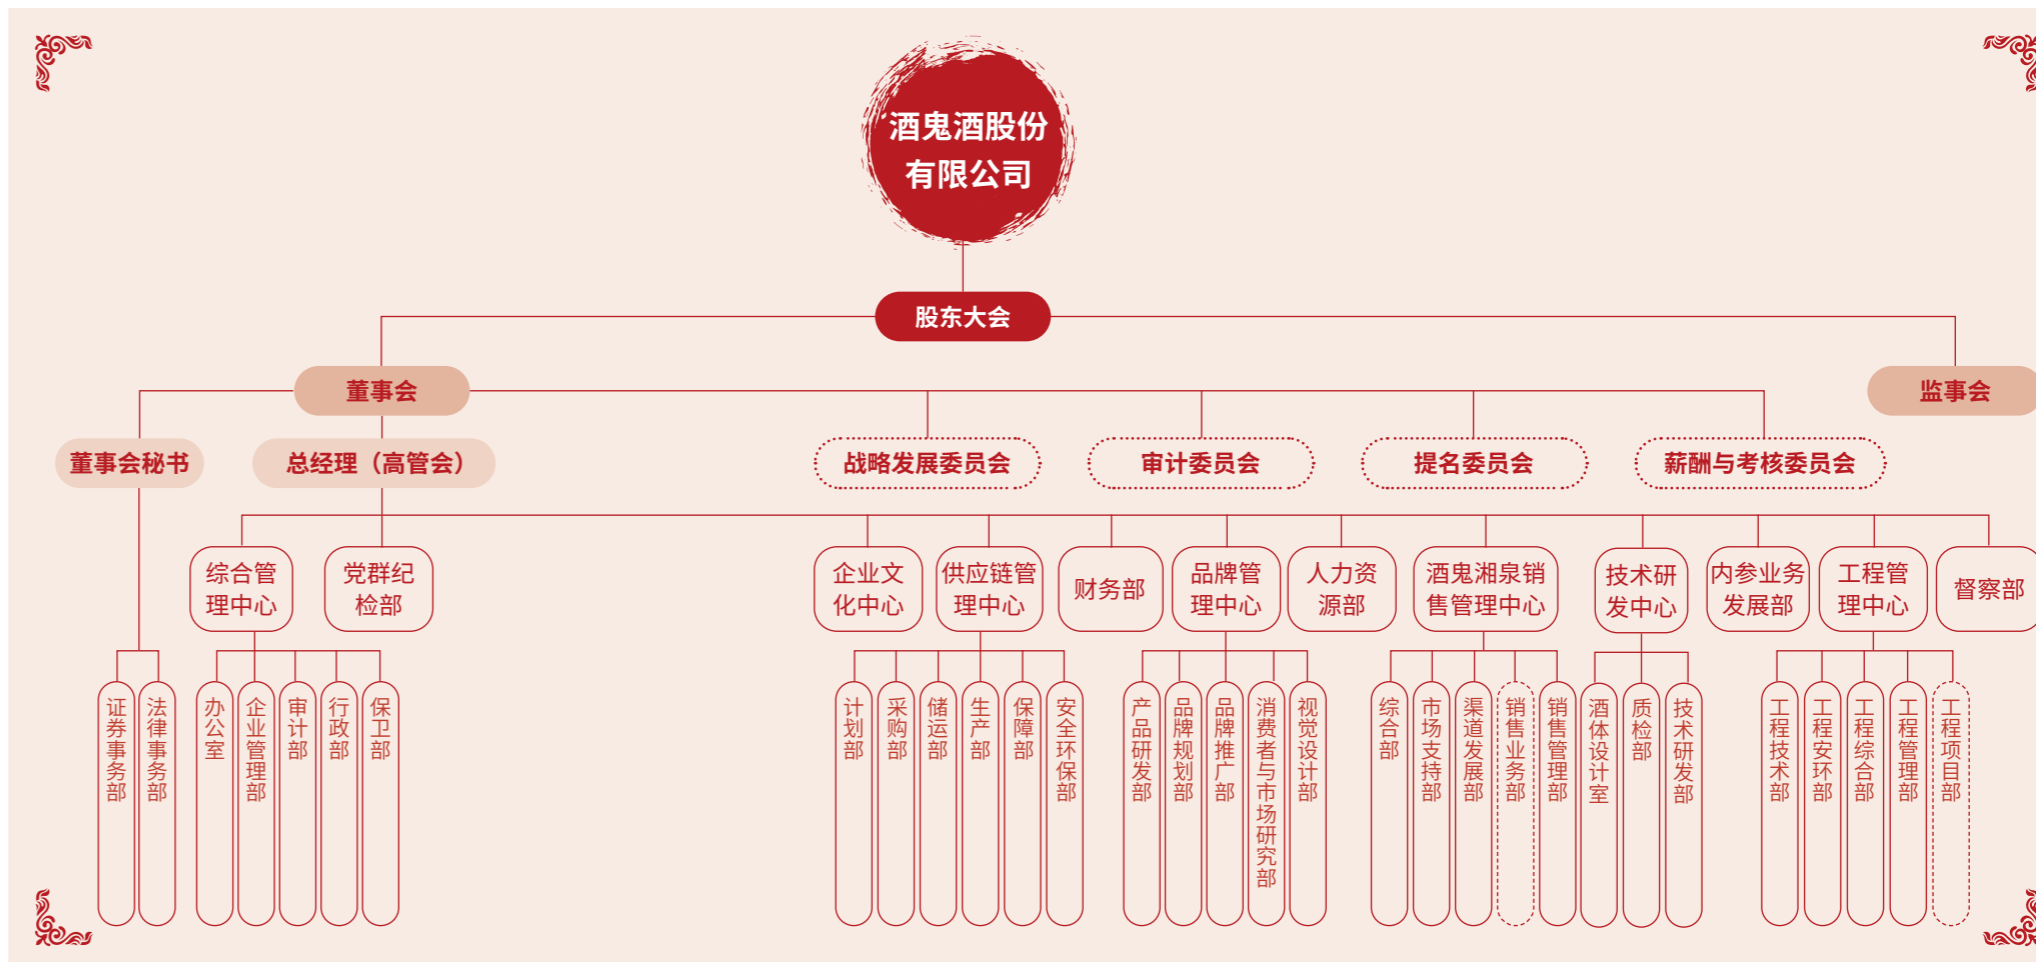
酒鬼酒股份有限公司

股东大会

董事会

监事会

董事会秘书

总经理（高管会）

战略发展委员会

审计委员会

提名委员会

薪酬与考核委员会

综合管理中心

党群纪检部

企业文化中心

供应链管理中心

财务部

品牌管理中心

人力资源部

酒鬼湘泉销售管理中心

技术研发中心

内参业务发展部

工程管理中心

督察部

证券事务部

法律事务部

办公室

企业管理部

审计部

行政部

保卫部

计划部

采购部

储运部

生产部

保障部

安全环保部

产品研发部

品牌规划部

品牌推广部

消费者与市场研究部

视觉设计部

综合部

市场支持部

渠道发展部

销售业务部

销售管理部

酒体设计室

质检部

技术研发部

工程技术部

工程安环部

工程综合部

工程管理部

工程项目部